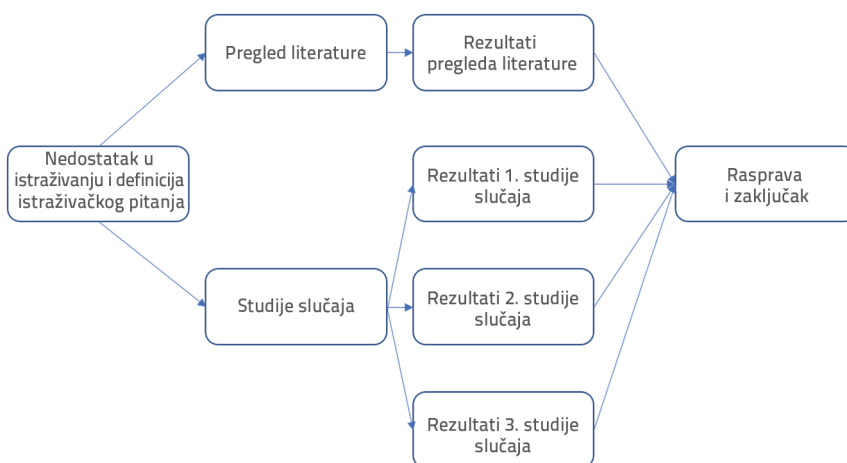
Nedostatak u istraživanju i definicija istraživačkog pitanja

Pregled literature

Rezultati pregleda literature

Studije slučaja

Rezultati 1. studije slučaja

Rezultati 2. studije slučaja

Rezultati 3. studije slučaja

Rasprava i zaključak